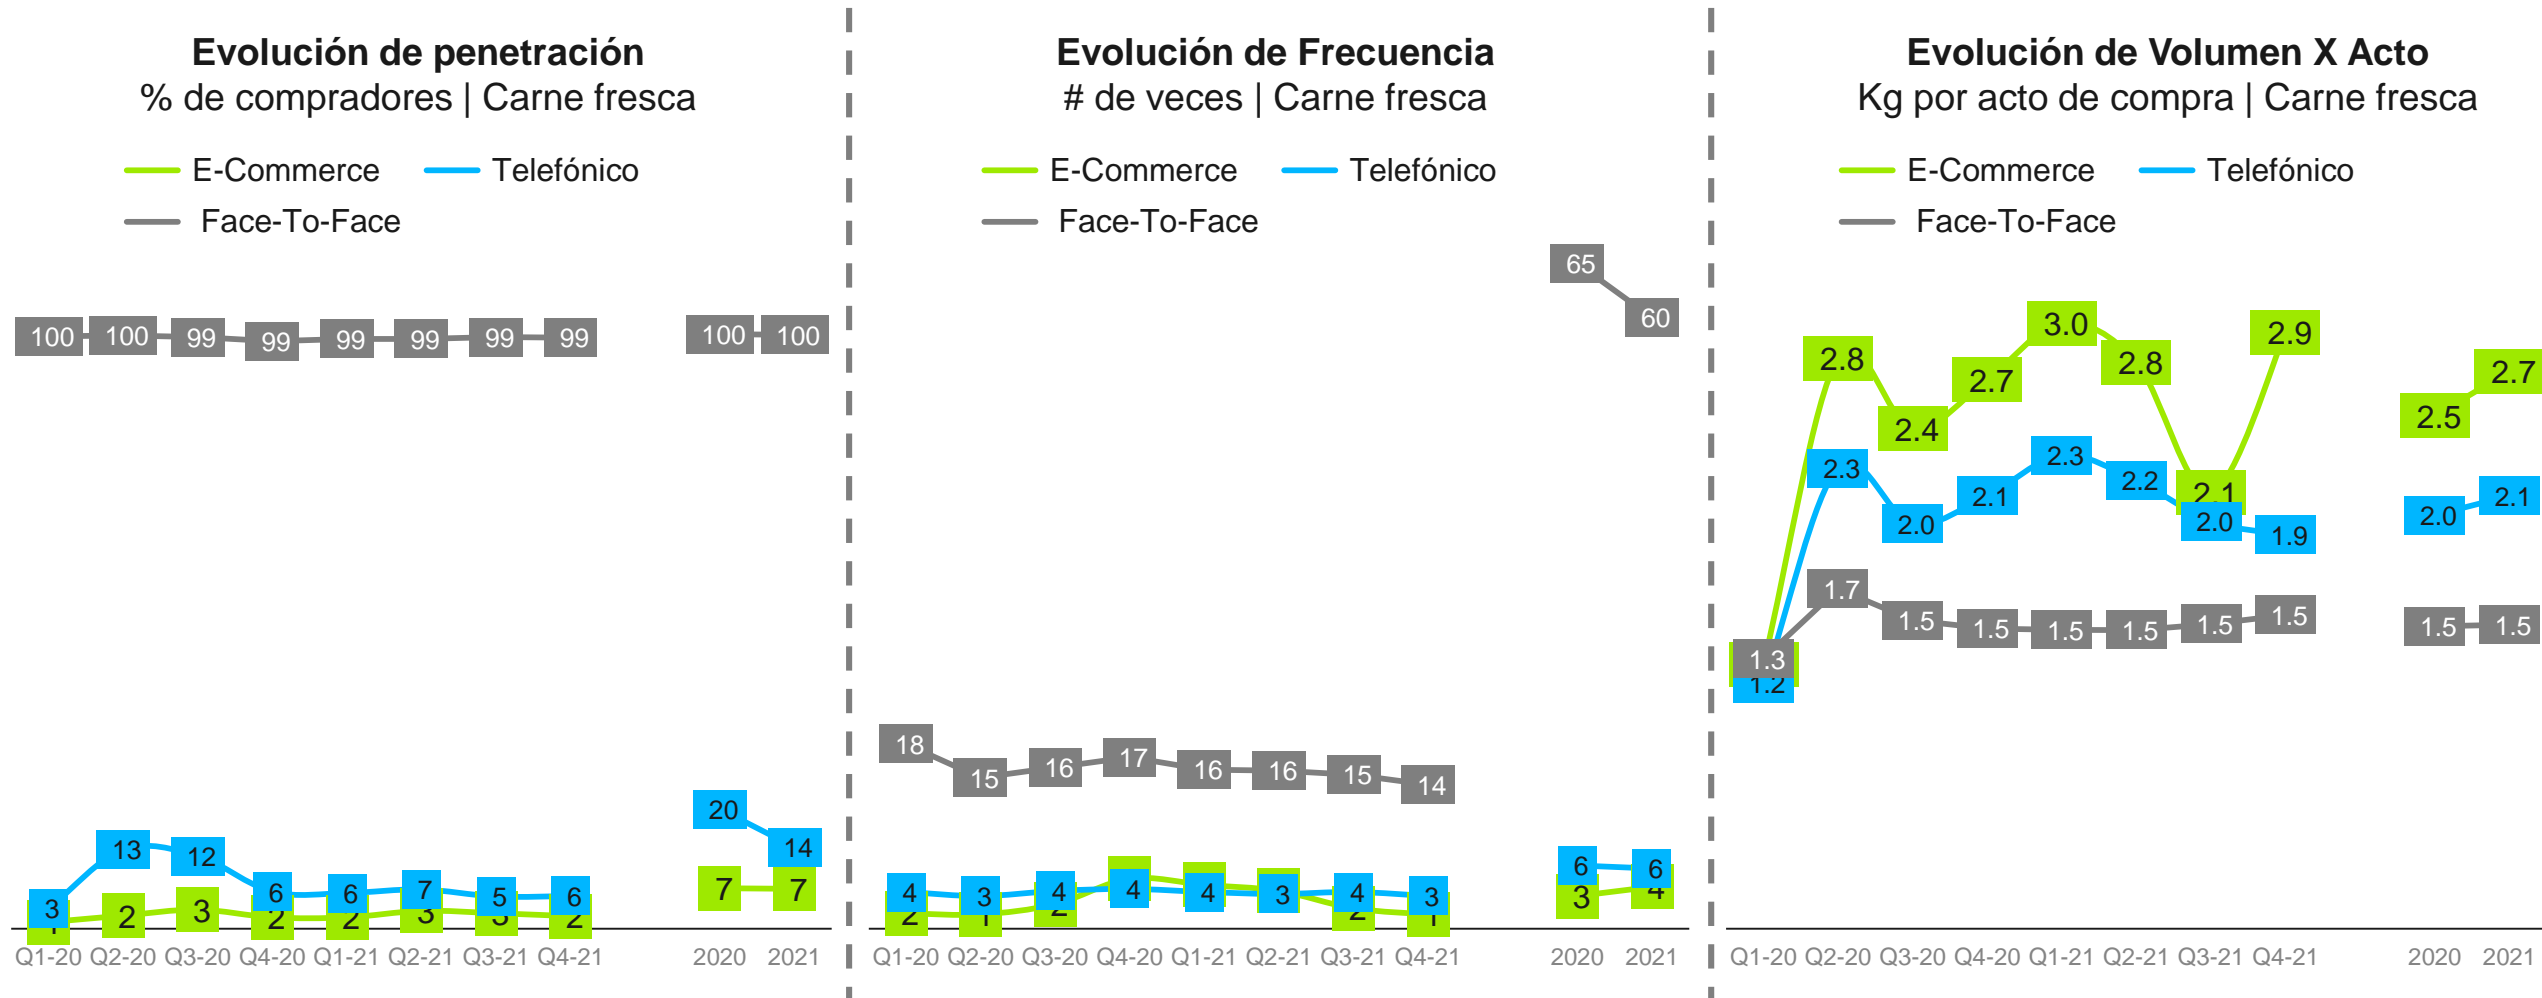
Evolución de penetración
% de compradores | Carne fresca

E-Commerce Telefónico
Face-To-Face

100 100 99 99 99 99 99 99 100 100

3 13 12 6 6 7 5 6 20 14

1 2 3 2 2 3 3 2 7 7

Q1-20 Q2-20 Q3-20 Q4-20 Q1-21 Q2-21 Q3-21 Q4-21 2020 2021

Evolución de Frecuencia
# de veces | Carne fresca

E-Commerce Telefónico
Face-To-Face

65 60

18 15 16 17 16 16 15 14

4 3 4 4 4 3 4 3 6 6

2 1 2 4 4 3 2 1 3 4

Q1-20 Q2-20 Q3-20 Q4-20 Q1-21 Q2-21 Q3-21 Q4-21 2020 2021

Evolución de Volumen X Acto
Kg por acto de compra | Carne fresca

E-Commerce Telefónico
Face-To-Face

2.8 2.4 2.7 3.0 2.8 2.1 2.9 2.5 2.7

2.3 2.0 2.1 2.3 2.2 2.0 1.9 2.0 2.1

1.3 1.2 1.7 1.5 1.5 1.5 1.5 1.5 1.5 1.5 1.5

Q1-20 Q2-20 Q3-20 Q4-20 Q1-21 Q2-21 Q3-21 Q4-21 2020 2021